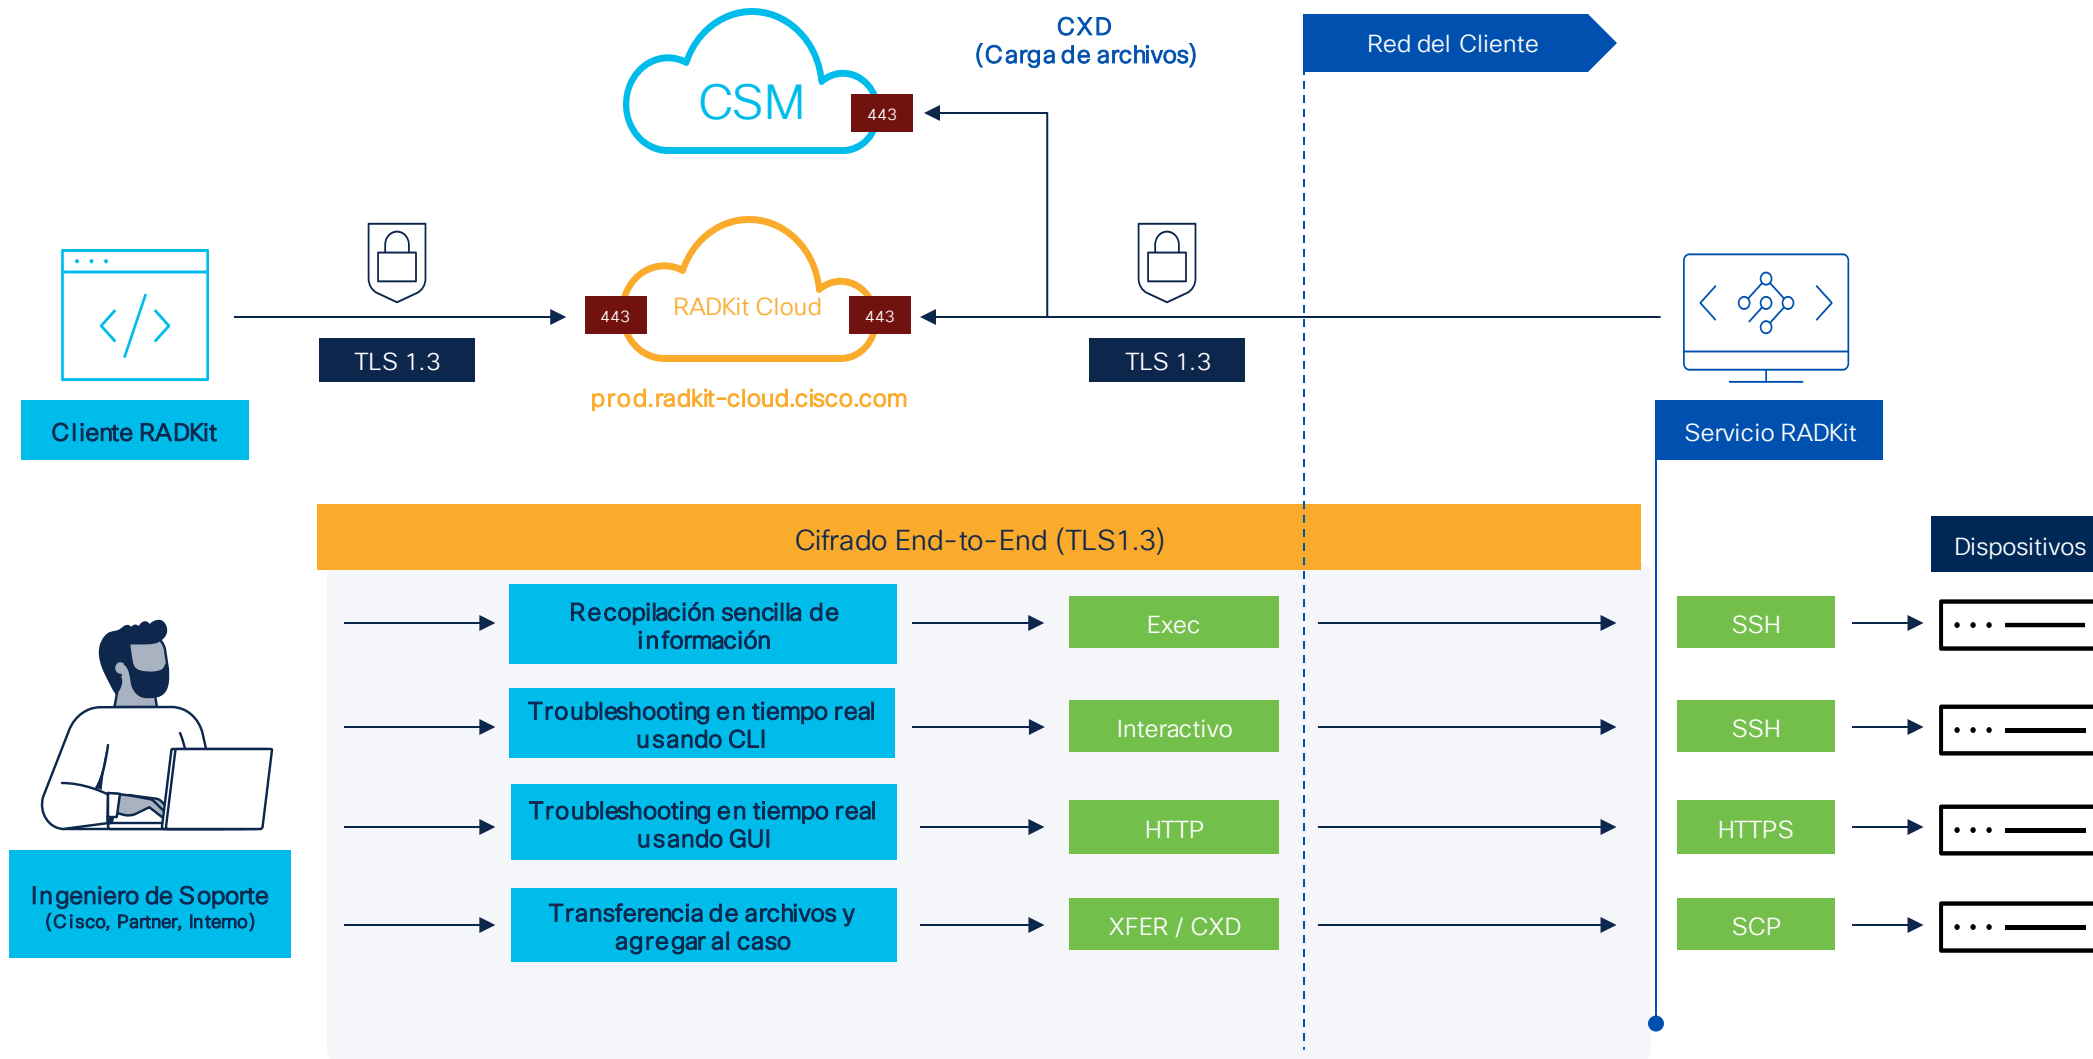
CSM
443
CXD
(Carga de archivos)
Red del Cliente

443
RADKit Cloud
443
TLS 1.3
TLS 1.3
prod.radkit-cloud.cisco.com
Cliente RADKit
Servicio RADKit

Cifrado End-to-End (TLS1.3)
Dispositivos

Recopilación sencilla de información
Exec
SSH

Troubleshooting en tiempo real usando CLI
Interactivo
SSH

Troubleshooting en tiempo real usando GUI
HTTP
HTTPS

Transferencia de archivos y agregar al caso
XFER / CXD
SCP

Ingeniero de Soporte
(Cisco, Partner, Interno)